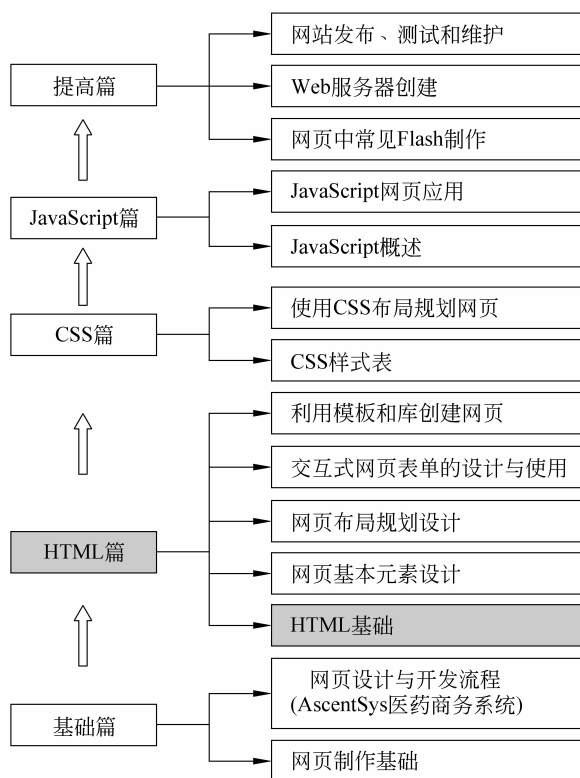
提高篇

网站发布、测试和维护

Web服务器创建

网页中常见Flash制作

JavaScript篇

JavaScript网页应用

JavaScript概述

CSS篇

使用CSS布局规划网页

CSS样式表

HTML篇

利用模板和库创建网页

交互式网页表单的设计与使用

网页布局规划设计

网页基本元素设计

HTML基础

基础篇

网页设计与开发流程 (AscentSys医药商务系统)

网页制作基础